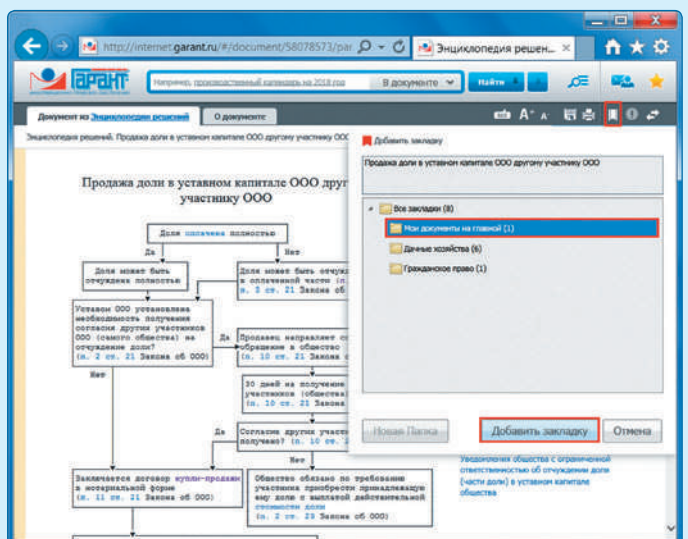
http://internet.garant.ru/#/document/58078573/par
Энциклопедия решен...

ГАРАНТ

Например, производственный календарь на 2018 год
В документе
Найти

Документ из Энциклопедии решений
О документе

Энциклопедия решений. Продажа доли в уставном капитале ООО другому участнику ООО

Продажа доли в уставном капитале ООО друг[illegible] участнику ООО

Доля оплачена полностью?
Да
Нет
Доля может быть отчуждена полностью
Доля может быть отчуж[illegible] в оплаченной части (п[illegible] п. 3 ст. 21 Закона об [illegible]
Уставом ООО установлена необходимость получения согласия других участников ООО (самого общества) на отчуждение доли? (п. 2 ст. 21 Закона об ООО)
Да
Продавец направляет со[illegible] обращение в общество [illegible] (п. 10 ст. 21 Закона об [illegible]
30 дней на получение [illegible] участников (общества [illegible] п. 10 ст. 21 Закона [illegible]
Нет
Да
Согласие других участ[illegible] получено? (п. 10 ст. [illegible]
Нет
Заключается договор купли-продажи в нотариальной форме (п. 11 ст. 21 Закона об ООО)
Общество обязано по требованию участника приобрести принадлежащую ему долю с выплатой действительной стоимости доли (п. 2 ст. 23 Закона об ООО)

Добавить закладку
Продажа доли в уставном капитале ООО другому участнику ООО
Все закладки (8)
Мои документы на главной (1)
Дачные хозяйства (6)
Гражданское право (1)
Новая Папка
Добавить закладку
Отмена

Уведомление общества с ограниченной ответственностью об отчуждении доли (части доли) в уставном капитале общества